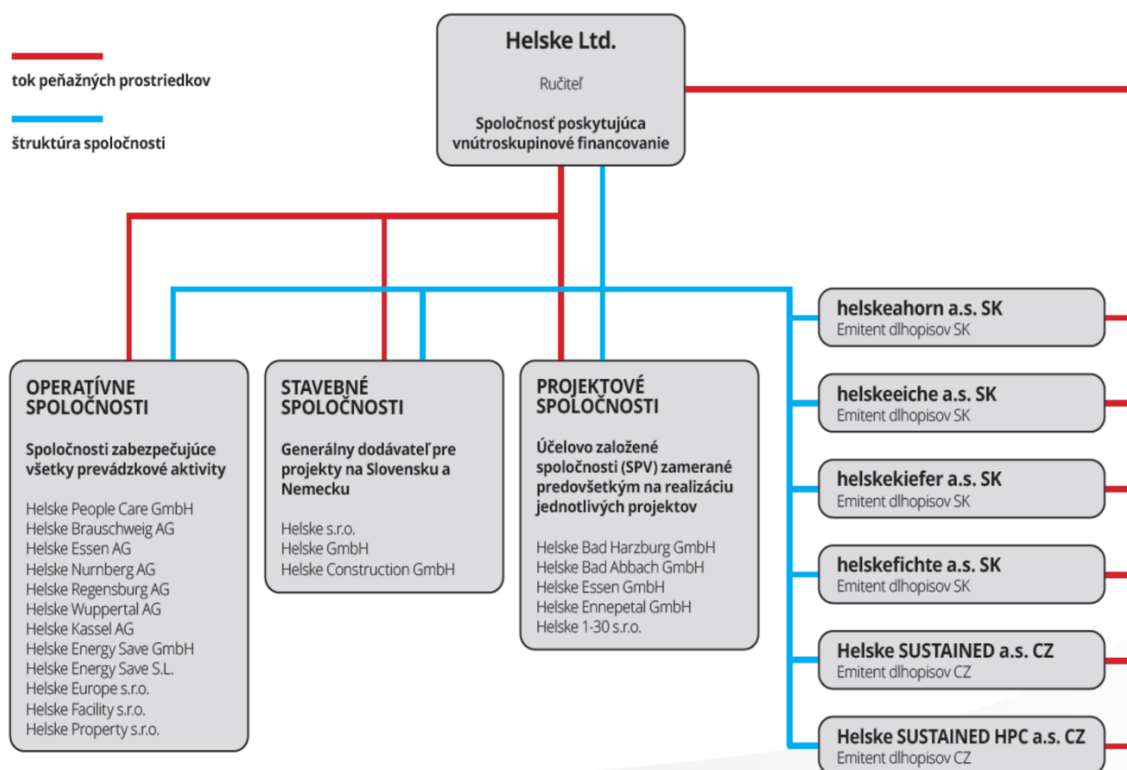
tok peňažných prostriedkov

štruktúra spoločnosti

Helske Ltd.

Ručiteľ

Spoločnosť poskytujúca vnútroskupinové financovanie

OPERATÍVNE SPOLOČNOSTI

Spoločnosti zabezpečujúce všetky prevádzkové aktivity

Helske People Care GmbH
Helske Brauschweig AG
Helske Essen AG
Helske Nurnberg AG
Helske Regensburg AG
Helske Wuppertal AG
Helske Kassel AG
Helske Energy Save GmbH
Helske Energy Save S.L.
Helske Europe s.r.o.
Helske Facility s.r.o.
Helske Property s.r.o.

STAVEBNÉ SPOLOČNOSTI

Generálny dodávateľ pre projekty na Slovensku a Nemecku

Helske s.r.o.
Helske GmbH
Helske Construction GmbH

PROJEKTOVÉ SPOLOČNOSTI

Účelovo založené spoločnosti (SPV) zamerané predovšetkým na realizáciu jednotlivých projektov

Helske Bad Harzburg GmbH
Helske Bad Abbach GmbH
Helske Essen GmbH
Helske Ennepetal GmbH
Helske 1-30 s.r.o.

helskeahorn a.s. SK
Emitent dlhopisov SK

helskeeiche a.s. SK
Emitent dlhopisov SK

helskekiefer a.s. SK
Emitent dlhopisov SK

helskefichte a.s. SK
Emitent dlhopisov SK

Helske SUSTAINED a.s. CZ
Emitent dlhopisov CZ

Helske SUSTAINED HPC a.s. CZ
Emitent dlhopisov CZ